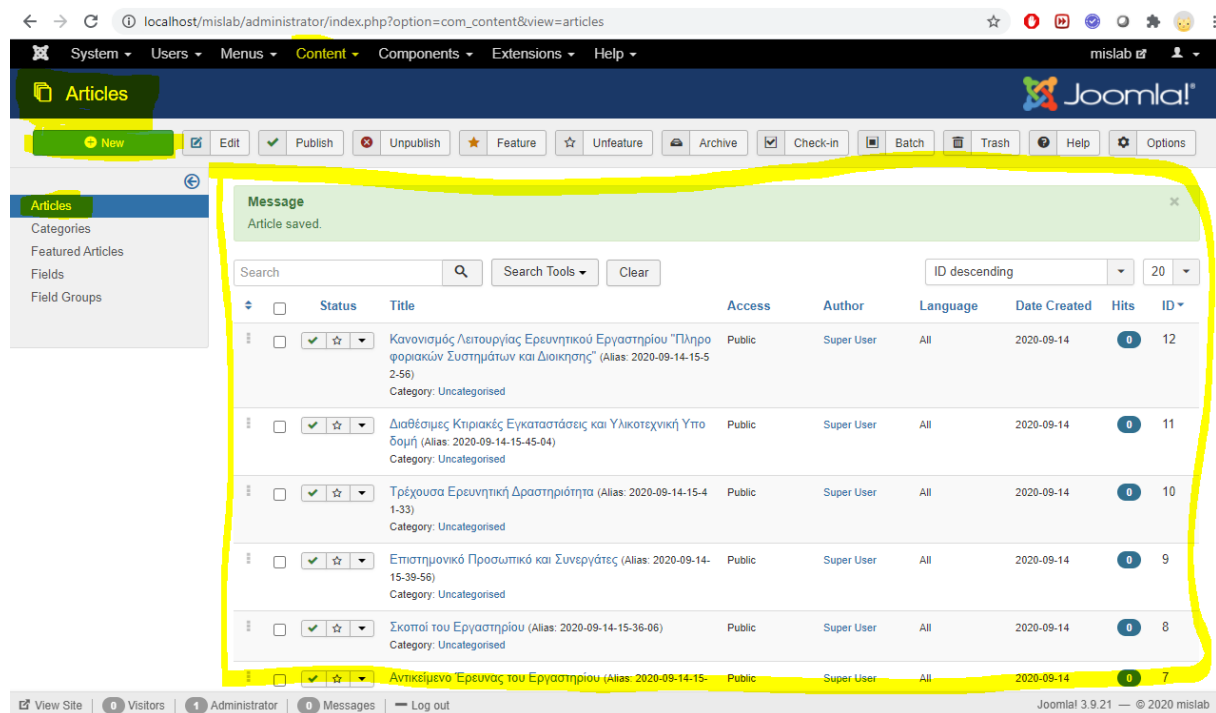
localhost/mislab/administrator/index.php?option=com_content&view=articles

System ▾ Users ▾ Menus ▾ Content ▾ Components ▾ Extensions ▾ Help ▾ mislab

Articles

Joomla!

New | Edit | Publish | Unpublish | Feature | Unfeature | Archive | Check-in | Batch | Trash | Help | Options

Articles
Categories
Featured Articles
Fields
Field Groups

Message
Article saved.

Search | Search Tools ▾ | Clear | ID descending | 20

| | Status | Title | Access | Author | Language | Date Created | Hits | ID |
|---|---|---|---|---|---|---|---|---|
| | | Κανονισμός Λειτουργίας Ερευνητικού Εργαστηρίου "Πληροφοριακών Συστημάτων και Διοικησης" (Alias: 2020-09-14-15-52-56) Category: Uncategorised | Public | Super User | All | 2020-09-14 | 0 | 12 |
| | | Διαθέσιμες Κτιριακές Εγκαταστάσεις και Υλικοτεχνική Υποδομή (Alias: 2020-09-14-15-45-04) Category: Uncategorised | Public | Super User | All | 2020-09-14 | 0 | 11 |
| | | Τρέχουσα Ερευνητική Δραστηριότητα (Alias: 2020-09-14-15-41-33) Category: Uncategorised | Public | Super User | All | 2020-09-14 | 0 | 10 |
| | | Επιστημονικό Προσωπικό και Συνεργάτες (Alias: 2020-09-14-15-39-56) Category: Uncategorised | Public | Super User | All | 2020-09-14 | 0 | 9 |
| | | Σκοποί του Εργαστηρίου (Alias: 2020-09-14-15-36-06) Category: Uncategorised | Public | Super User | All | 2020-09-14 | 0 | 8 |
| | | Αντικείμενο Έρευνας του Εργαστηρίου (Alias: 2020-09-14-15- | Public | Super User | All | 2020-09-14 | 0 | 7 |

View Site | 0 Visitors | 1 Administrator | 0 Messages | Log out
Joomla! 3.9.21 — © 2020 mislab